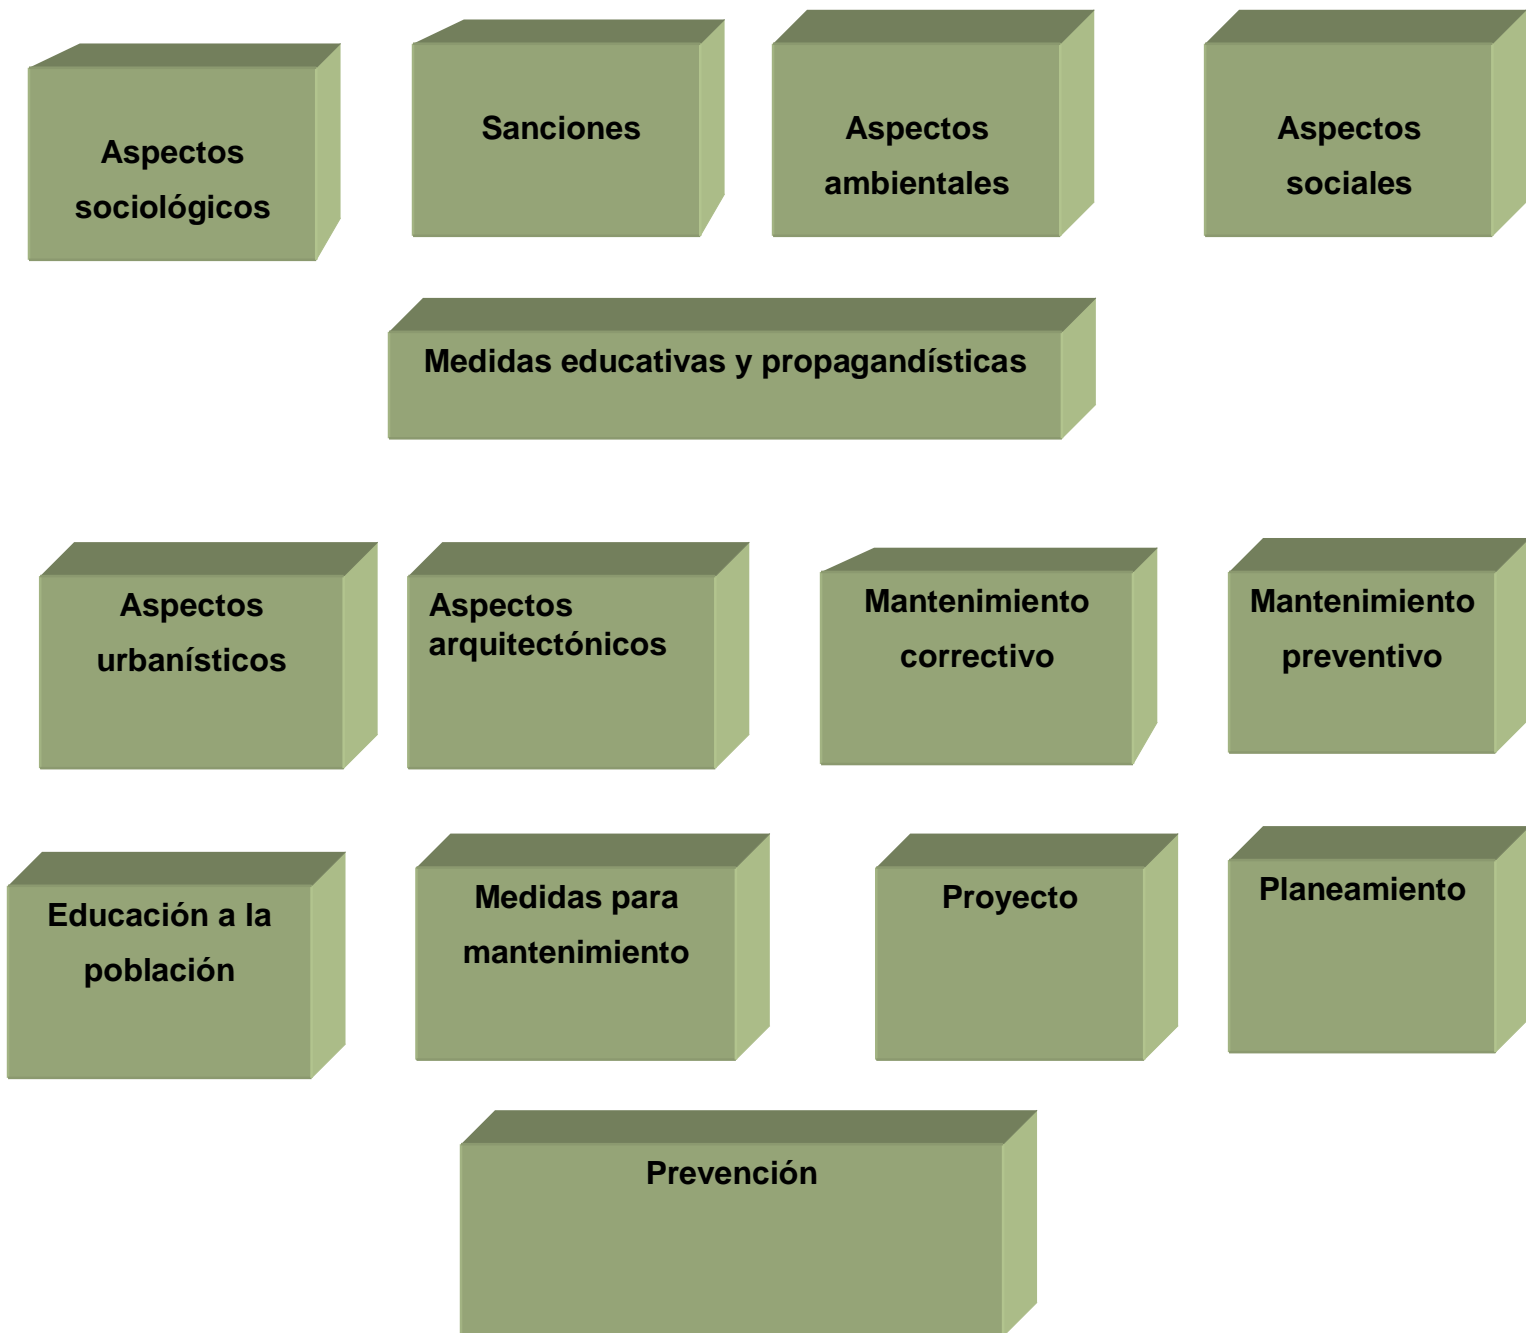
Aspectos sociológicos

Sanciones

Aspectos ambientales

Aspectos sociales

Medidas educativas y propagandísticas

Aspectos urbanísticos

Aspectos arquitectónicos

Mantenimiento correctivo

Mantenimiento preventivo

Educación a la población

Medidas para mantenimiento

Proyecto

Planeamiento

Prevención